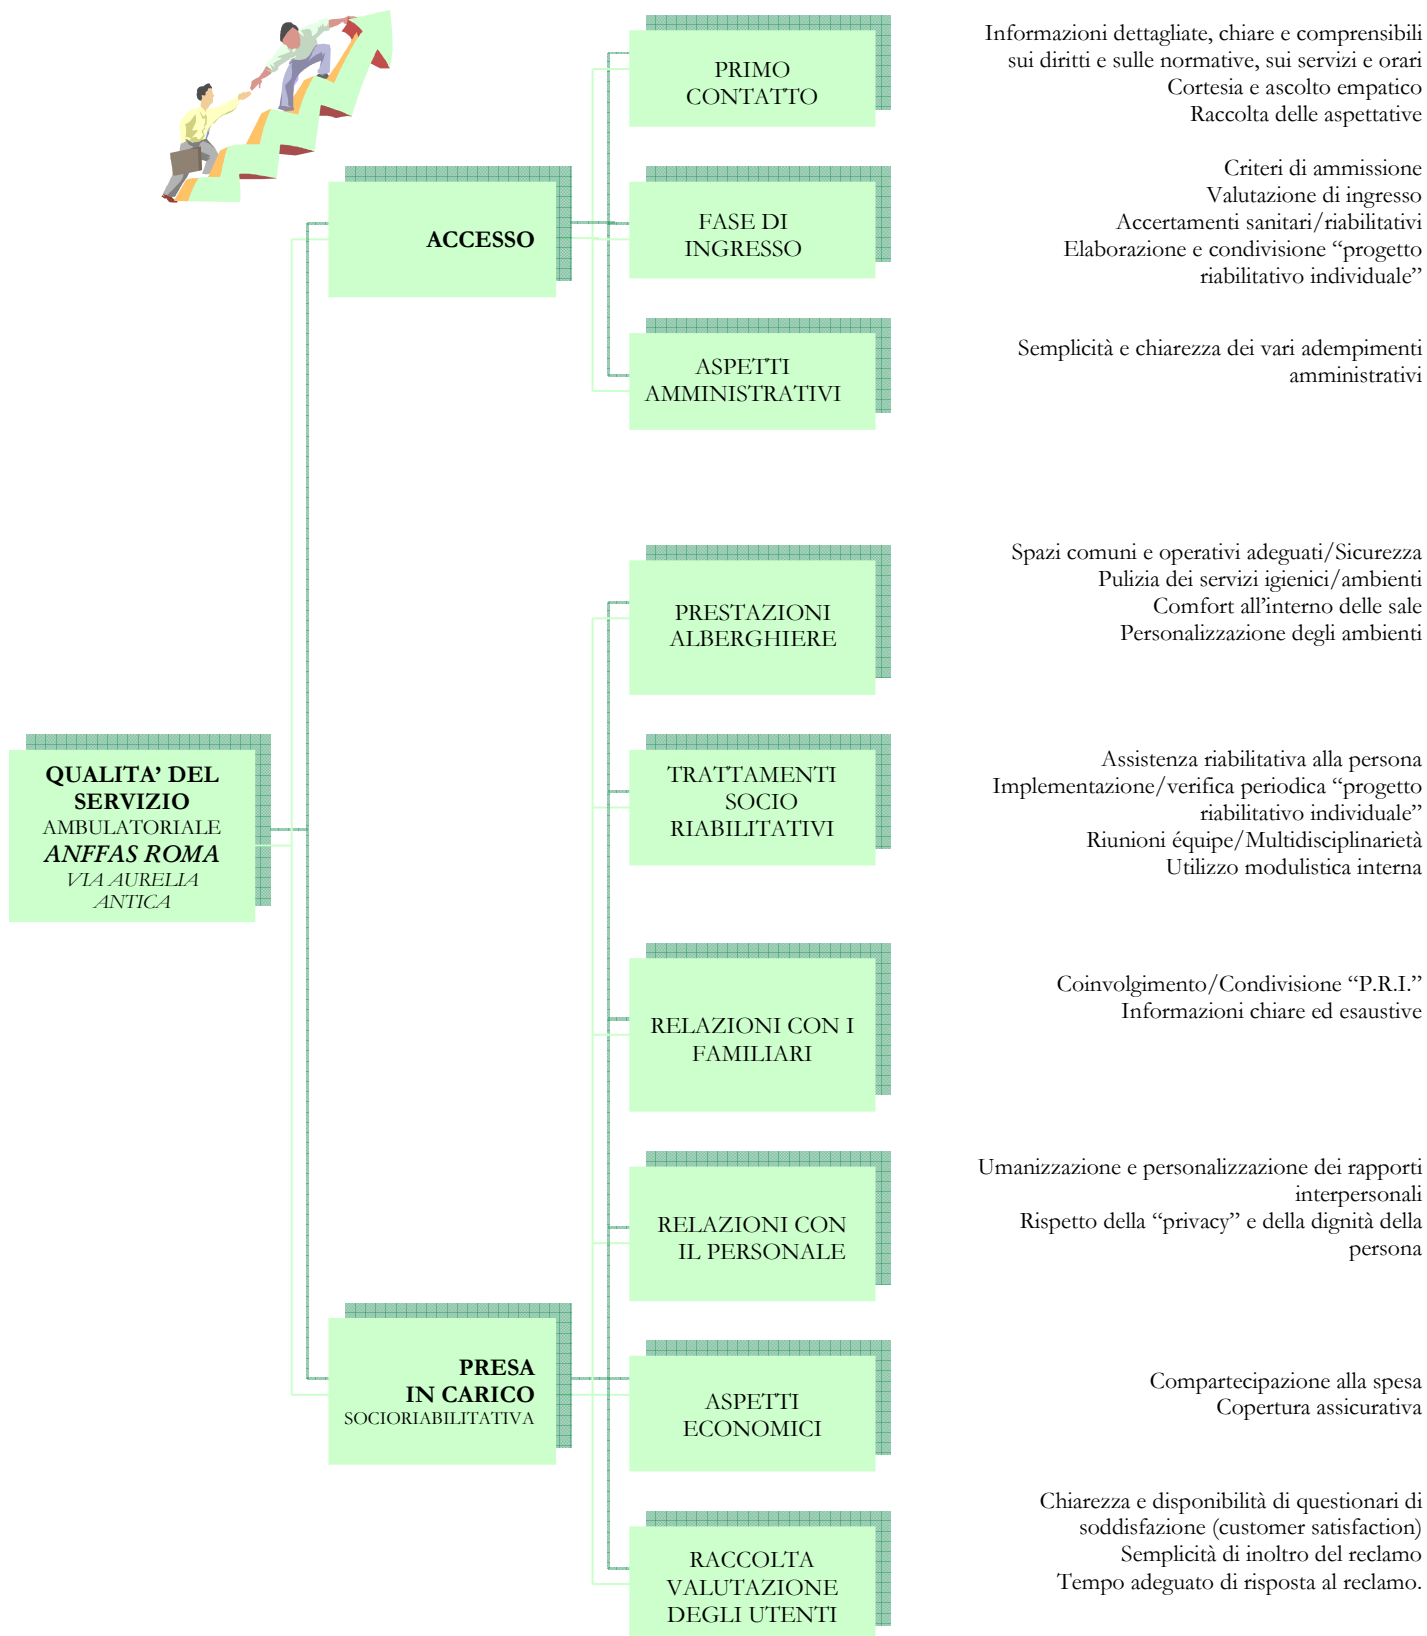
QUALITA' DEL SERVIZIO
AMBULATORIALE
ANFFAS ROMA
VIA AURELIA ANTICA

ACCESSO

PRIMO CONTATTO

Informazioni dettagliate, chiare e comprensibili sui diritti e sulle normative, sui servizi e orari
Cortesia e ascolto empatico
Raccolta delle aspettative

FASE DI INGRESSO

Criteri di ammissione
Valutazione di ingresso
Accertamenti sanitari/riabilitativi
Elaborazione e condivisione "progetto riabilitativo individuale"

ASPETTI AMMINISTRATIVI

Semplicità e chiarezza dei vari adempimenti amministrativi

PRESA IN CARICO
SOCIORIABILITATIVA

PRESTAZIONI ALBERGHIERE

Spazi comuni e operativi adeguati/Sicurezza
Pulizia dei servizi igienici/ambienti
Comfort all'interno delle sale
Personalizzazione degli ambienti

TRATTAMENTI SOCIO RIABILITATIVI

Assistenza riabilitativa alla persona
Implementazione/verifica periodica "progetto riabilitativo individuale"
Riunioni équipe/Multidisciplinarietà
Utilizzo modulistica interna

RELAZIONI CON I FAMILIARI

Coinvolgimento/Condivisione "P.R.I."
Informazioni chiare ed esaustive

RELAZIONI CON IL PERSONALE

Umanizzazione e personalizzazione dei rapporti interpersonali
Rispetto della "privacy" e della dignità della persona

ASPETTI ECONOMICI

Compartecipazione alla spesa
Copertura assicurativa

RACCOLTA VALUTAZIONE DEGLI UTENTI

Chiarezza e disponibilità di questionari di soddisfazione (customer satisfaction)
Semplicità di inoltro del reclamo
Tempo adeguato di risposta al reclamo.